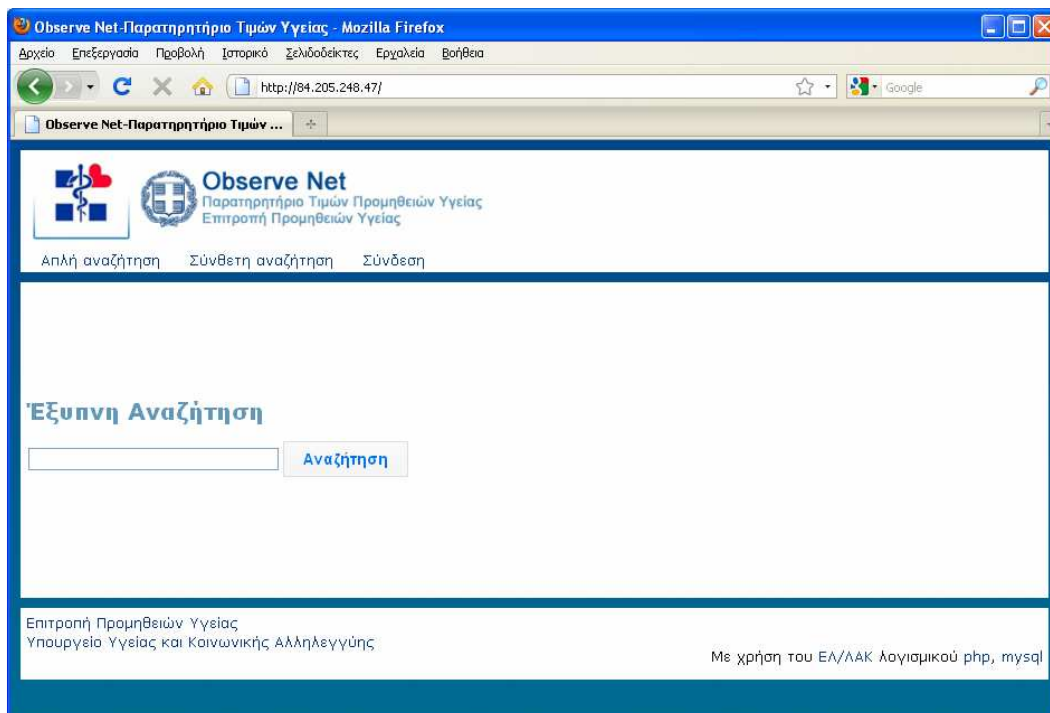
Observe Net-Παρατηρητήριο Τιμών Υγείας - Mozilla Firefox

Αρχείο Επεξεργασία Προβολή Ιστορικό Σελιδοδείκτες Εργαλεία Βοήθεια

http://84.205.248.47/

Google

Observe Net-Παρατηρητήριο Τιμών ...

Observe Net
Παρατηρητήριο Τιμών Προμηθειών Υγείας
Επιτροπή Προμηθειών Υγείας

Απλή αναζήτηση Σύνθετη αναζήτηση Σύνδεση

Έξυπνη Αναζήτηση

Αναζήτηση

Επιτροπή Προμηθειών Υγείας
Υπουργείο Υγείας και Κοινωνικής Αλληλεγγύης

Με χρήση του ΕΛ/ΛΑΚ λογισμικού php, mysql